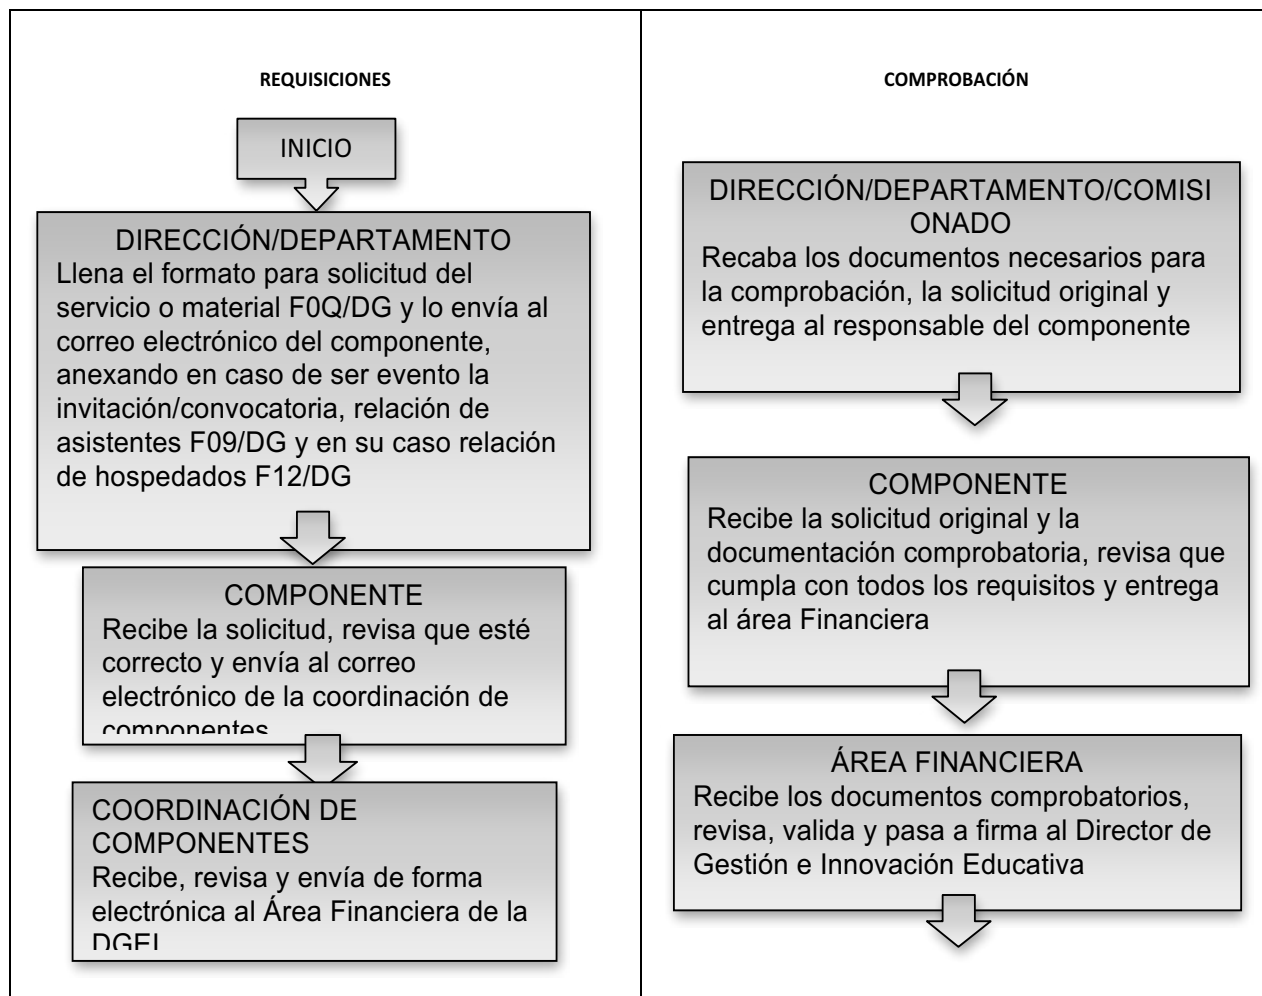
REQUISICIONES

INICIO

DIRECCIÓN/DEPARTAMENTO
Llena el formato para solicitud del servicio o material F0Q/DG y lo envía al correo electrónico del componente, anexando en caso de ser evento la invitación/convocatoria, relación de asistentes F09/DG y en su caso relación de hospedados F12/DG

COMPONENTE
Recibe la solicitud, revisa que esté correcto y envía al correo electrónico de la coordinación de componentes

COORDINACIÓN DE COMPONENTES
Recibe, revisa y envía de forma electrónica al Área Financiera de la DGEI

COMPROBACIÓN

DIRECCIÓN/DEPARTAMENTO/COMISIONADO
Recaba los documentos necesarios para la comprobación, la solicitud original y entrega al responsable del componente

COMPONENTE
Recibe la solicitud original y la documentación comprobatoria, revisa que cumpla con todos los requisitos y entrega al área Financiera

ÁREA FINANCIERA
Recibe los documentos comprobatorios, revisa, valida y pasa a firma al Director de Gestión e Innovación Educativa